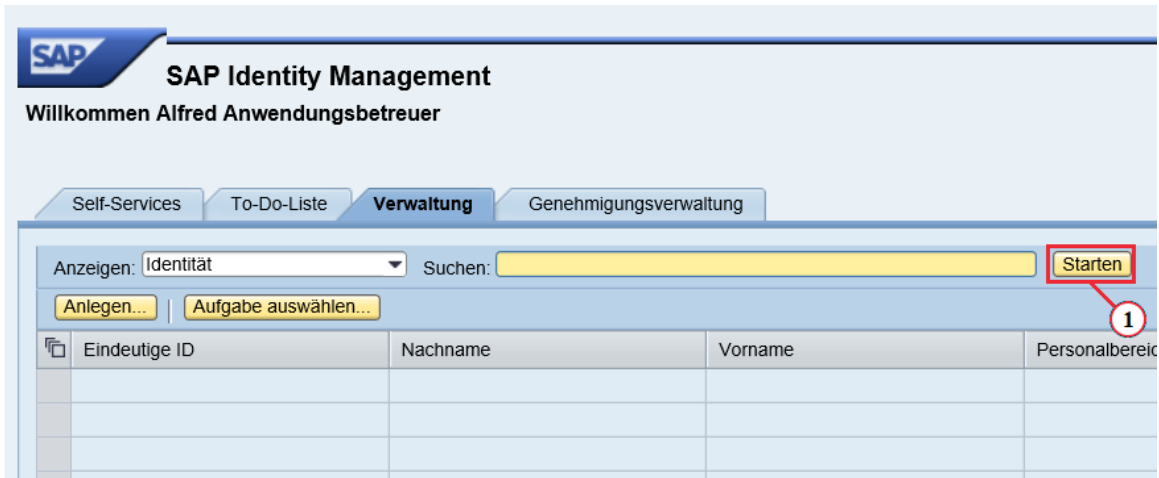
SAP

SAP Identity Management

Willkommen Alfred Anwendungsbetreuer

Self-Services | To-Do-Liste | Verwaltung | Genehmigungsverwaltung

Anzeigen: Identität Suchen: Starten

Anlegen... Aufgabe auswählen...

1

| Eindeutige ID | Nachname | Vorname | Personalbereic |
|---|---|---|---|
| | | | |
| | | | |
| | | | |